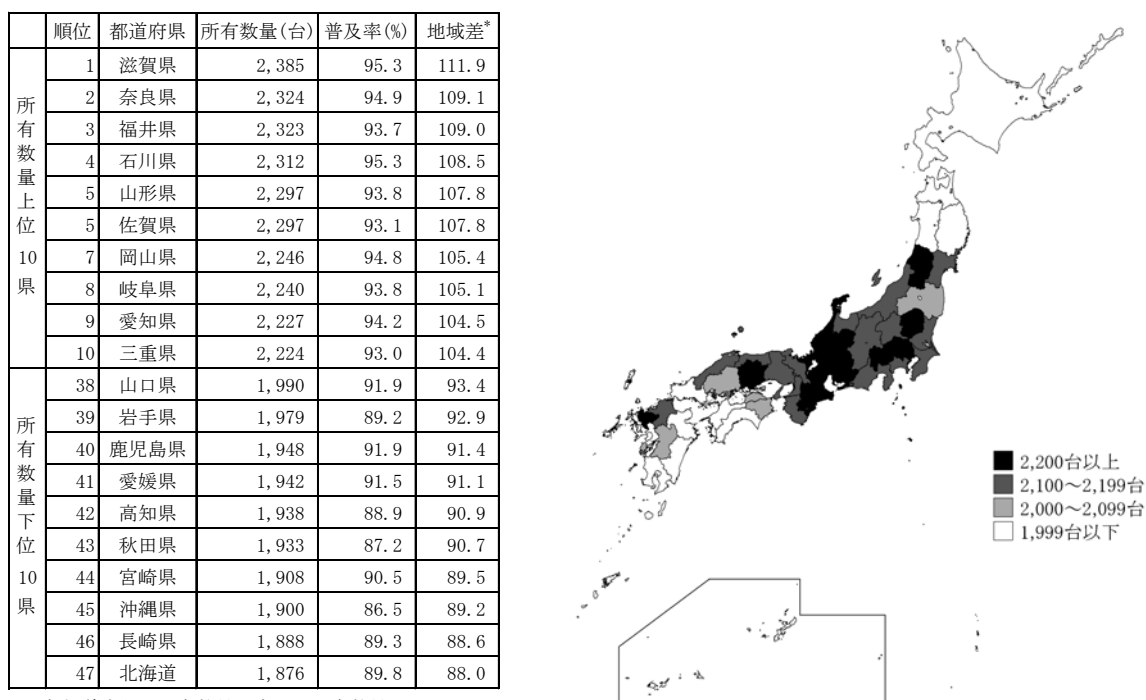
| | 順位 | 都道府県 | 所有数量(台) | 普及率(%) | 地域差* |
|---|---|---|---|---|---|
| 所有数量上位10県 | 1 | 滋賀県 | 2,385 | 95.3 | 111.9 |
| | 2 | 奈良県 | 2,324 | 94.9 | 109.1 |
| | 3 | 福井県 | 2,323 | 93.7 | 109.0 |
| | 4 | 石川県 | 2,312 | 95.3 | 108.5 |
| | 5 | 山形県 | 2,297 | 93.8 | 107.8 |
| | 5 | 佐賀県 | 2,297 | 93.1 | 107.8 |
| | 7 | 岡山県 | 2,246 | 94.8 | 105.4 |
| | 8 | 岐阜県 | 2,240 | 93.8 | 105.1 |
| | 9 | 愛知県 | 2,227 | 94.2 | 104.5 |
| | 10 | 三重県 | 2,224 | 93.0 | 104.4 |
| 所有数量下位10県 | 38 | 山口県 | 1,990 | 91.9 | 93.4 |
| | 39 | 岩手県 | 1,979 | 89.2 | 92.9 |
| | 40 | 鹿児島県 | 1,948 | 91.9 | 91.4 |
| | 41 | 愛媛県 | 1,942 | 91.5 | 91.1 |
| | 42 | 高知県 | 1,938 | 88.9 | 90.9 |
| | 43 | 秋田県 | 1,933 | 87.2 | 90.7 |
| | 44 | 宮崎県 | 1,908 | 90.5 | 89.5 |
| | 45 | 沖縄県 | 1,900 | 86.5 | 89.2 |
| | 46 | 長崎県 | 1,888 | 89.3 | 88.6 |
| | 47 | 北海道 | 1,876 | 89.8 | 88.0 |

2,200台以上
2,100～2,199台
2,000～2,099台
1,999台以下